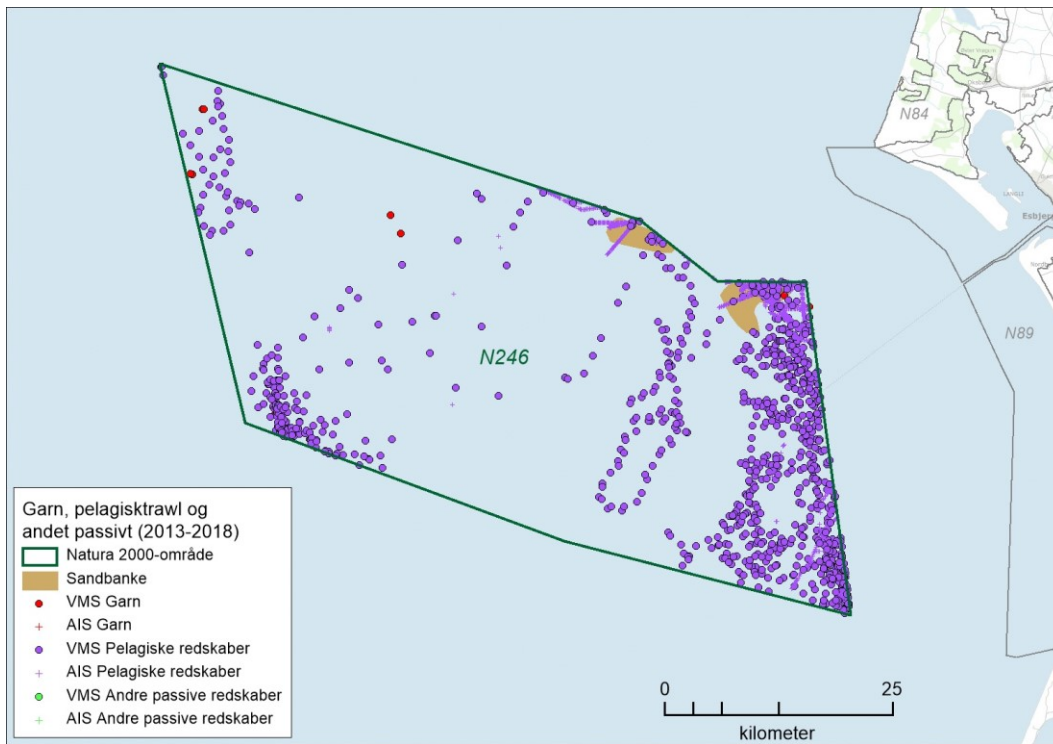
N84

Esbjerg

N89

N246

Garn, pelagisktrawl og andet passivt (2013-2018)
Natura 2000-område
Sandbanke
VMS Garn
AIS Garn
VMS Pelagiske redskaber
AIS Pelagiske redskaber
VMS Andre passive redskaber
AIS Andre passive redskaber

0
25
kilometer